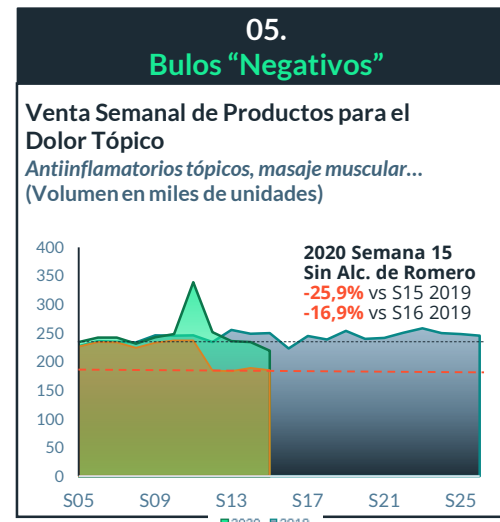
05.
Bulos “Negativos”

Venta Semanal de Productos para el Dolor Tópico
Antiinflamatorios tópicos, masaje muscular…
(Volumen en miles de unidades)

2020 Semana 15
Sin Alc. de Romero
-25,9% vs S15 2019
-16,9% vs S16 2019

400
350
300
250
200
150
100
50
0

S05 S09 S13 S17 S21 S25

2020 2019